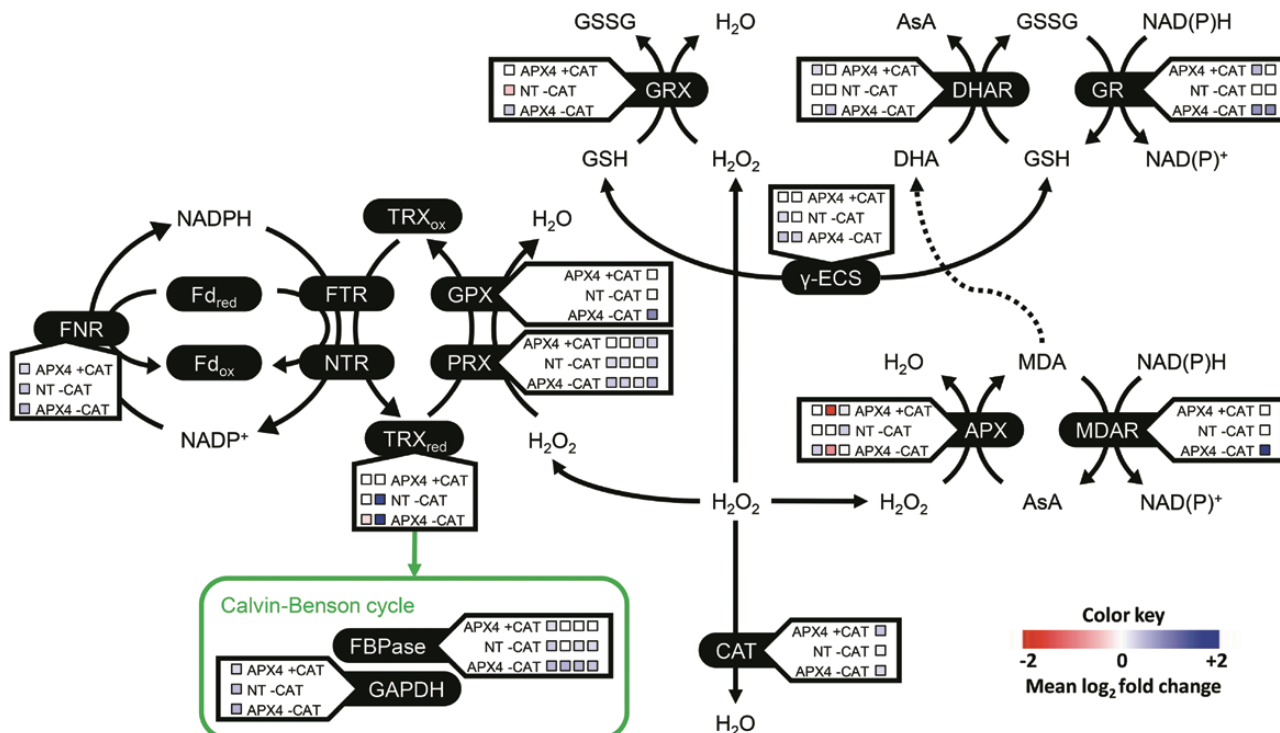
GSSG $H_2O$

APX4 +CAT
NT -CAT
APX4 -CAT
GRX

GSH $H_2O_2$

AsA GSSG NAD(P)H

APX4 +CAT
NT -CAT
APX4 -CAT
DHAR

GR
APX4 +CAT
NT -CAT
APX4 -CAT

DHA GSH NAD(P)$^+$

APX4 +CAT
NT -CAT
APX4 -CAT
γ-ECS

NADPH
$TRX_{ox}$
$H_2O$

FNR
APX4 +CAT
NT -CAT
APX4 -CAT

$Fd_{red}$
$Fd_{ox}$
FTR
NTR
GPX
APX4 +CAT
NT -CAT
APX4 -CAT
PRX
APX4 +CAT
NT -CAT
APX4 -CAT

NADP$^+$
$TRX_{red}$
APX4 +CAT
NT -CAT
APX4 -CAT
$H_2O_2$

$H_2O$ MDA NAD(P)H

APX4 +CAT
NT -CAT
APX4 -CAT
APX
MDAR
APX4 +CAT
NT -CAT
APX4 -CAT

$H_2O_2$ $H_2O_2$ AsA NAD(P)$^+$

Calvin-Benson cycle
FBPase
APX4 +CAT
NT -CAT
APX4 -CAT
APX4 +CAT
NT -CAT
APX4 -CAT
GAPDH

CAT
APX4 +CAT
NT -CAT
APX4 -CAT
$H_2O$

Color key
-2 0 +2
Mean $\log_2$ fold change